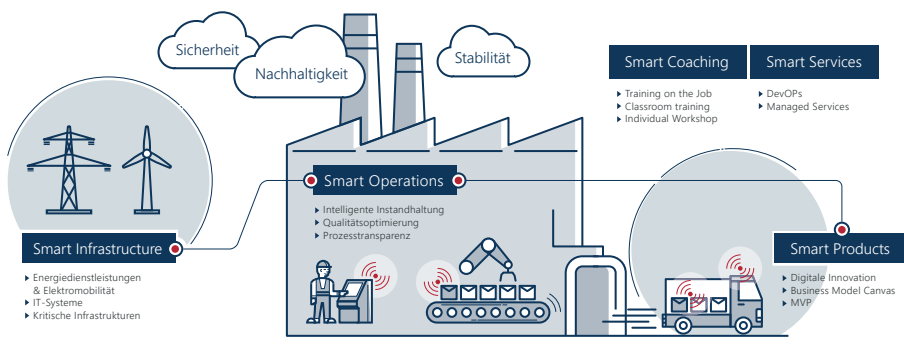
Sicherheit

Nachhaltigkeit

Stabilität

Smart Coaching

Training on the Job
Classroom training
Individual Workshop

Smart Services

DevOPs
Managed Services

Smart Operations

Intelligente Instandhaltung
Qualitätsoptimierung
Prozesstransparenz

Smart Infrastructure

Energiedienstleistungen & Elektromobilität
IT-Systeme
Kritische Infrastrukturen

Smart Products

Digitale Innovation
Business Model Canvas
MVP